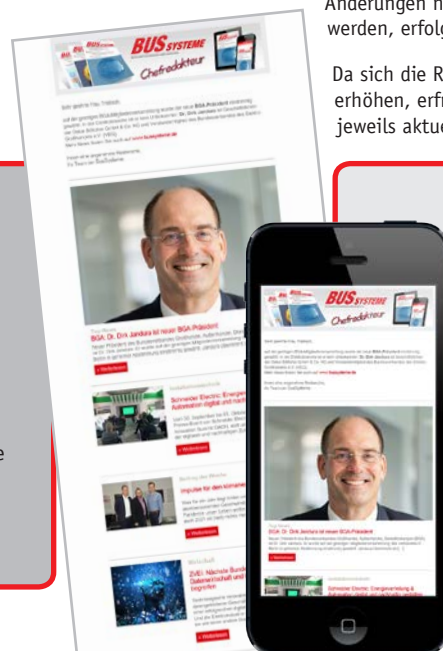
Änderungen n
werden, erfolg

Da sich die R
erhöhen, erfü
jeweils aktue

BUS SYSTEME
Chefredakteur

BGA: Dr. Dirk Jandura ist neuer BGA-Präsident

Schneider Electric: Energie
Automation digital und nach

Impulse für den kommen

ZVEI: Nächste Bunde
Datenwirtschaft und
beginnen

BUS SYSTEME
Chefredakteur

BGA: Dr. Dirk Jandura ist neuer BGA-Präsident

Schneider Electric: Energieverteilung &

e